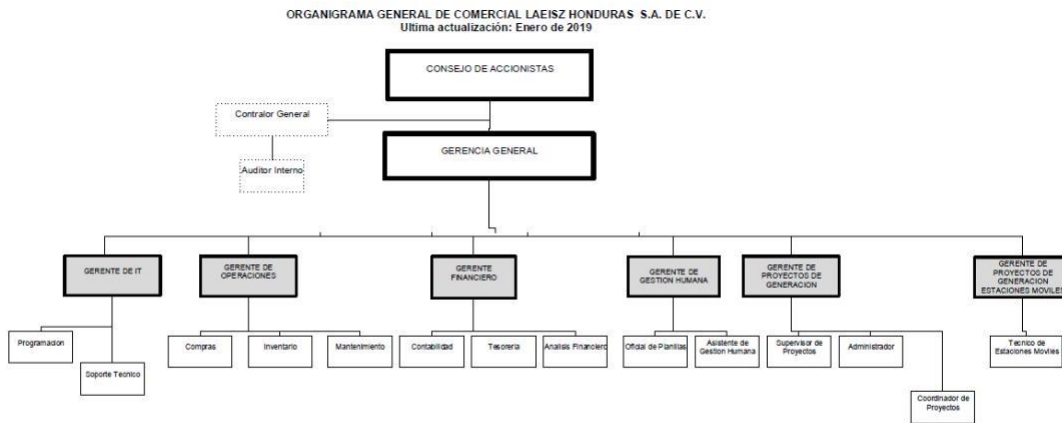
ORGANIGRAMA GENERAL DE COMERCIAL LAEISZ HONDURAS S.A. DE C.V.
Ultima actualización: Enero de 2019

CONSEJO DE ACCIONISTAS

Contralor General

Auditor Interno

GERENCIA GENERAL

GERENTE DE IT

Programacion

Soporte Tecnico

GERENTE DE OPERACIONES

Compras

Inventario

Mantenimiento

GERENTE FINANCIERO

Contabilidad

Tesoreria

Analisis Financiero

GERENTE DE GESTION HUMANA

Oficial de Planillas

Asistente de Gestion Humana

GERENTE DE PROYECTOS DE GENERACION

Supervisor de Proyectos

Administrador

Coordinador de Proyectos

GERENTE DE PROYECTOS DE GENERACION ESTACIONES MOVILES

Tecnico de Estaciones Moviles